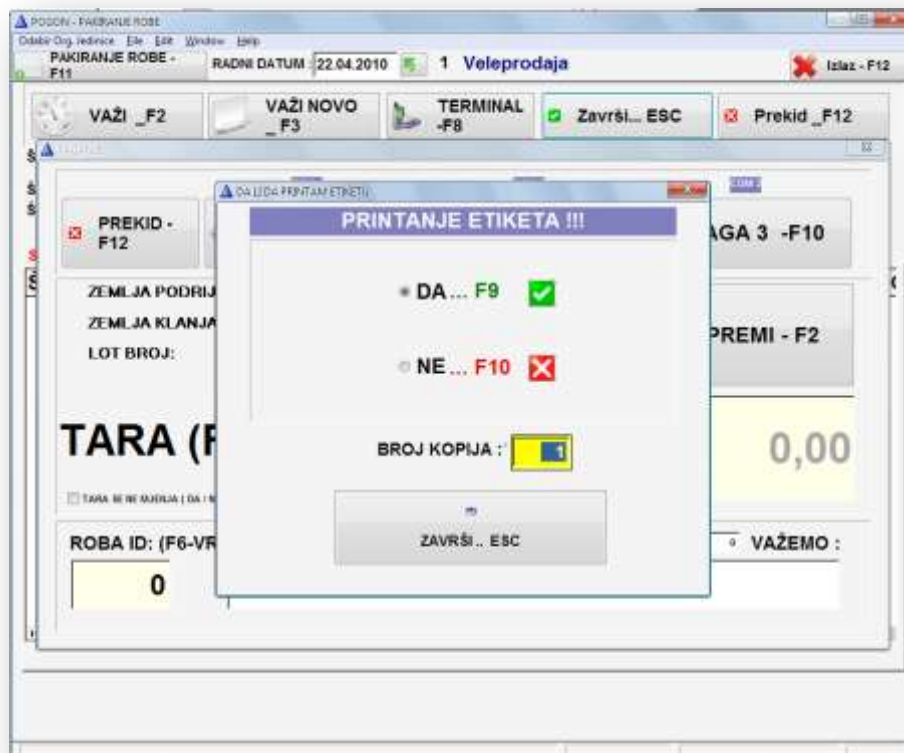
POSOON - PAKIRANJE ROBE
Odabir Org. Jedinice File Edit Window Help
PAKIRANJE ROBE - F11
RADNI DATUM 22.04.2010
1 Veleprodaja
Izlaz - F12

VAŽI _F2
VAŽI NOVO _F3
TERMINAL -F8
Završi... ESC
Prekid _F12

PREKID - F12
AGA 3 -F10

DA LI DA PRINTAM ETIKETU
PRINTANJE ETIKETA !!!
DA ... F9
NE ... F10
BROJ KOPIJA :
ZAVRŠI .. ESC

ZEMLJA PODRIJ
ZEMLJA KLANJA
LOT BROJ:
PREMI - F2

TARA (F
0,00
TARA SE NE MIJENJA | DA / N

ROBA ID: (F6-VR
0
VAŽEMO :